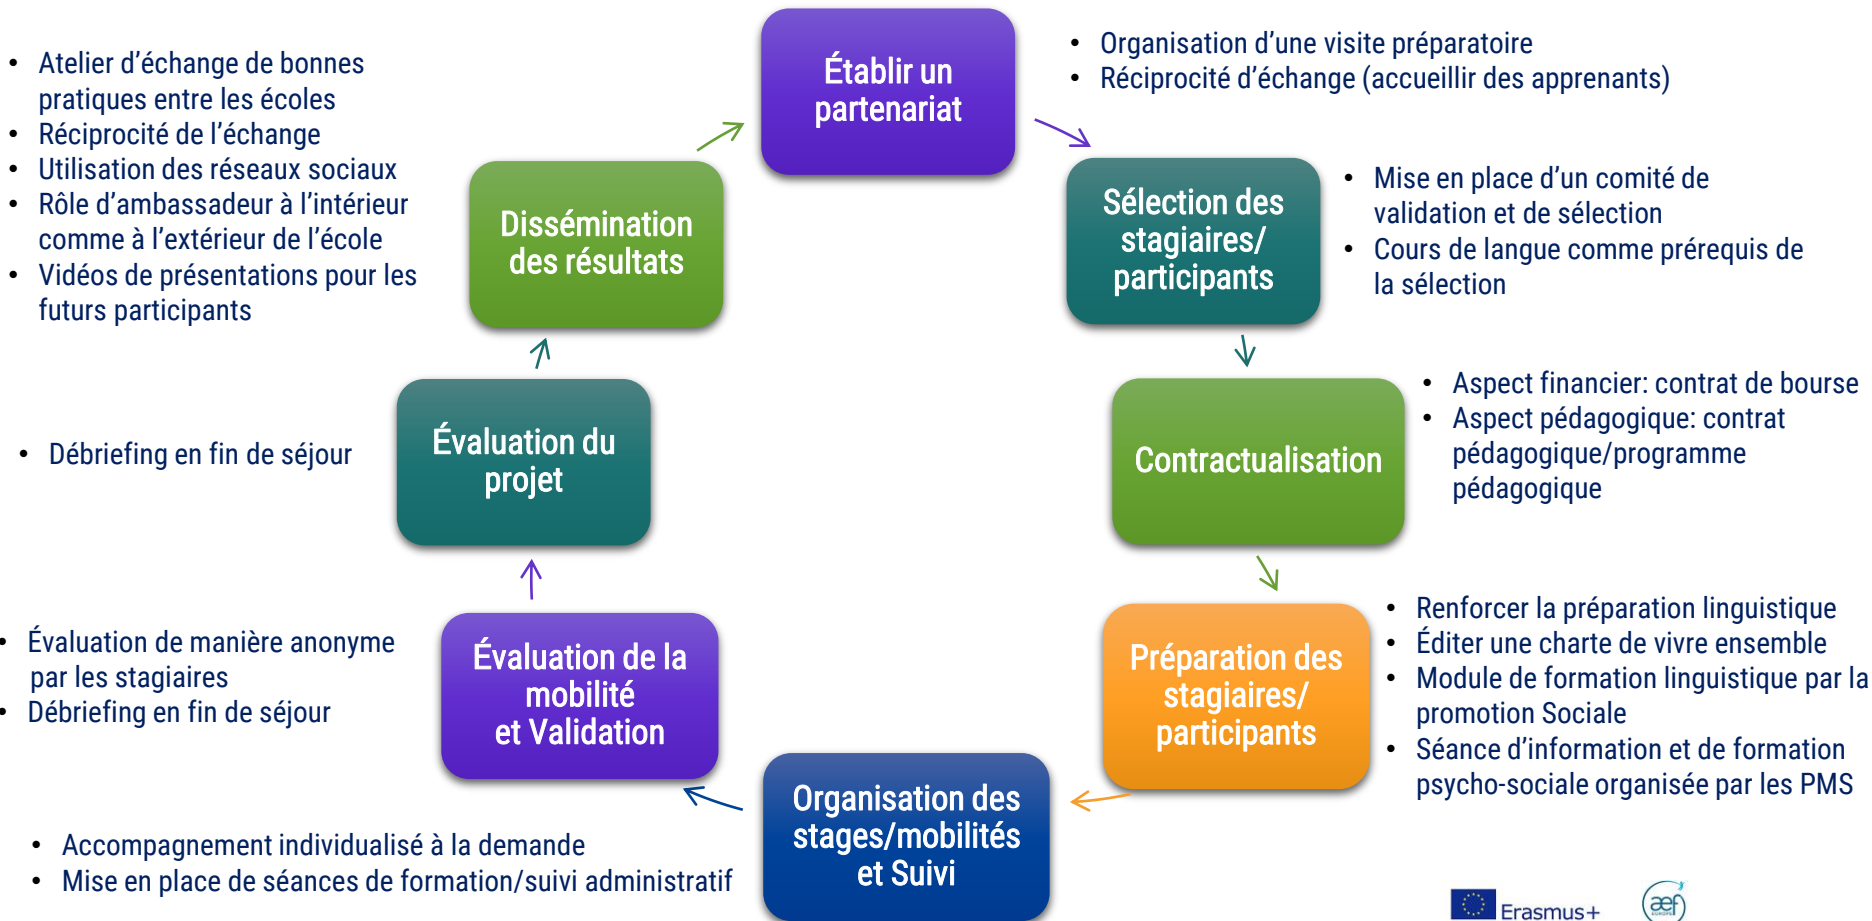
Établir un partenariat

- Organisation d’une visite préparatoire
- Réciprocité d’échange (accueillir des apprenants)

Sélection des stagiaires/ participants

- Mise en place d’un comité de validation et de sélection
- Cours de langue comme prérequis de la sélection

Contractualisation

- Aspect financier: contrat de bourse
- Aspect pédagogique: contrat pédagogique/programme pédagogique

Préparation des stagiaires/ participants

- Renforcer la préparation linguistique
- Éditer une charte de vivre ensemble
- Module de formation linguistique par la promotion Sociale
- Séance d’information et de formation psycho-sociale organisée par les PMS

Organisation des stages/mobilités et Suivi

- Accompagnement individualisé à la demande
- Mise en place de séances de formation/suivi administratif

Évaluation de la mobilité et Validation

- Évaluation de manière anonyme par les stagiaires
- Débriefing en fin de séjour

Évaluation du projet

- Débriefing en fin de séjour

Dissémination des résultats

- Atelier d’échange de bonnes pratiques entre les écoles
- Réciprocité de l’échange
- Utilisation des réseaux sociaux
- Rôle d’ambassadeur à l’intérieur comme à l’extérieur de l’école
- Vidéos de présentations pour les futurs participants

Erasmus+

aef